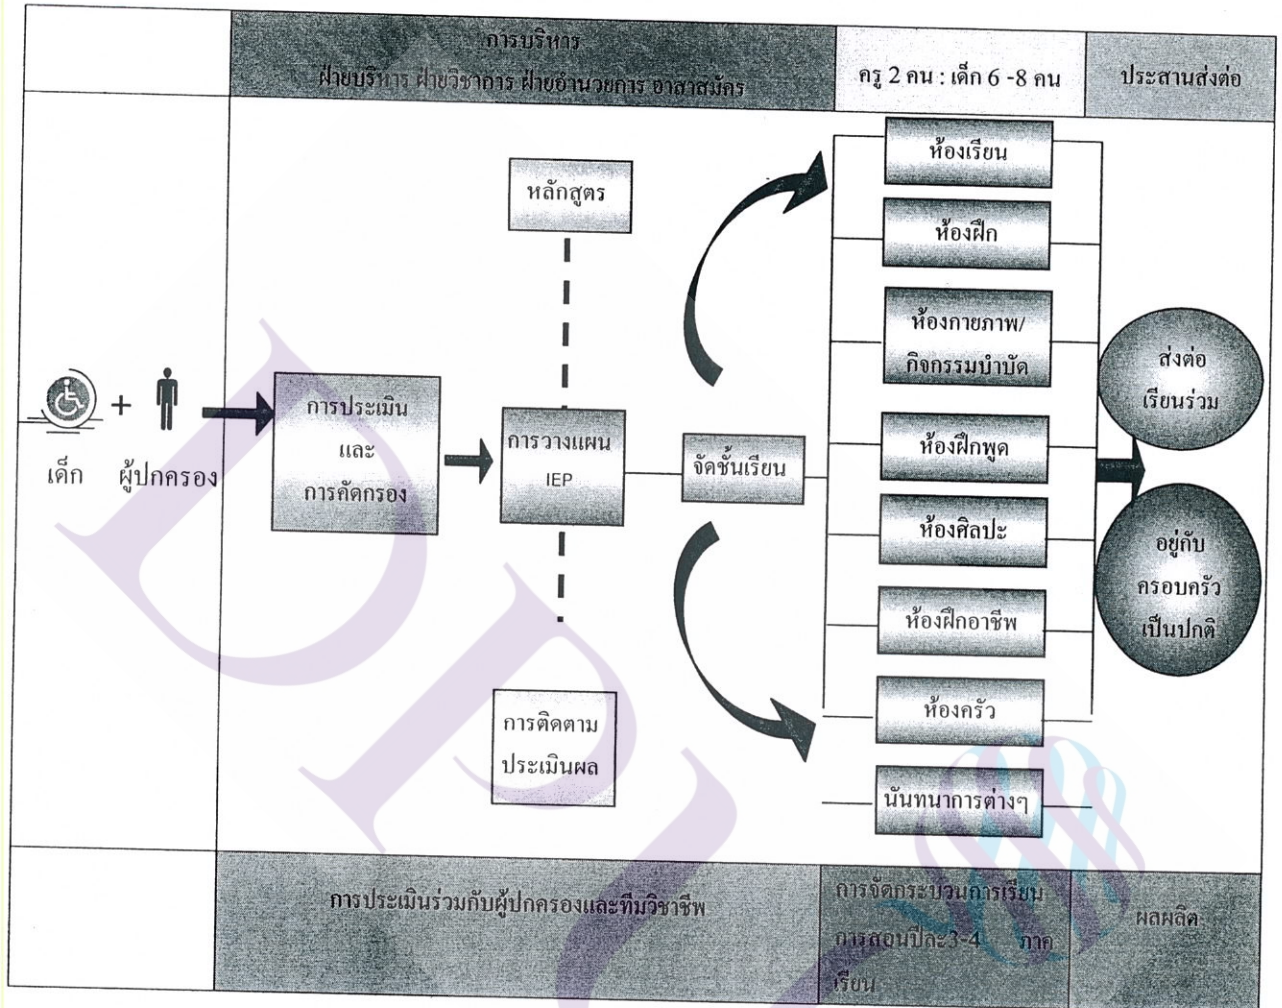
การบริหาร
ฝ่ายบริหาร ฝ่ายวิชาการ ฝ่ายอำนวยการ อาสาสมัคร

ครู 2 คน : เด็ก 6 -8 คน

ประสานส่งต่อ

หลักสูตร

ห้องเรียน

ห้องฝึก

ห้องกายภาพ/ กิจกรรมบำบัด

ส่งต่อ เรียนร่วม

เด็ก + ผู้ปกครอง

การประเมิน และ การคัดกรอง

การวางแผน IEP

จัดชั้นเรียน

ห้องฝึกพูด

ห้องศิลปะ

อยู่กับ ครอบครัว เป็นปกติ

ห้องฝึกอาชีพ

การติดตาม ประเมินผล

ห้องครัว

นันทนาการต่างๆ

การประเมินร่วมกับผู้ปกครองและทีมวิชาชีพ

การจัดกระบวนการเรียนการสอนปีละ3-4 ภาคเรียน

ผลผลิต